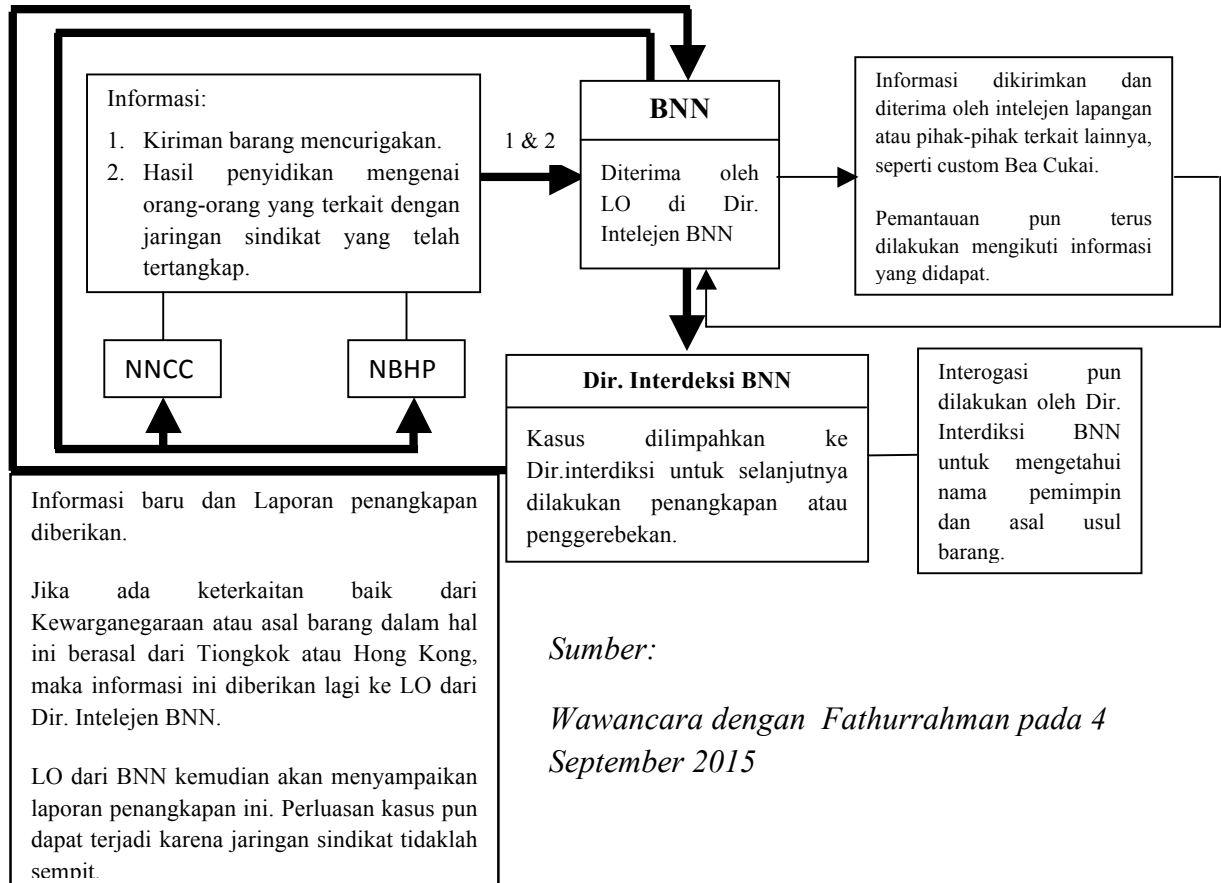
Informasi:

1. Kiriman barang mencurigakan.
2. Hasil penyidikan mengenai orang-orang yang terkait dengan jaringan sindikat yang telah tertangkap.

1 & 2

BNN

Diterima oleh LO di Dir. Intelejen BNN

Informasi dikirimkan dan diterima oleh intelejen lapangan atau pihak-pihak terkait lainnya, seperti custom Bea Cukai.

Pemantauan pun terus dilakukan mengikuti informasi yang didapat.

NNCC

NBHP

Dir. Interdeksi BNN

Kasus dilimpahkan ke Dir.interdiksi untuk selanjutnya dilakukan penangkapan atau penggerebekan.

Interogasi pun dilakukan oleh Dir. Interdiksi BNN untuk mengetahui nama pemimpin dan asal usul barang.

Informasi baru dan Laporan penangkapan diberikan.

Jika ada keterkaitan baik dari Kewarganegaraan atau asal barang dalam hal ini berasal dari Tiongkok atau Hong Kong, maka informasi ini diberikan lagi ke LO dari Dir. Intelejen BNN.

LO dari BNN kemudian akan menyampaikan laporan penangkapan ini. Perluasan kasus pun dapat terjadi karena jaringan sindikat tidaklah sempit.

Sumber:

Wawancara dengan Fathurrahman pada 4 September 2015